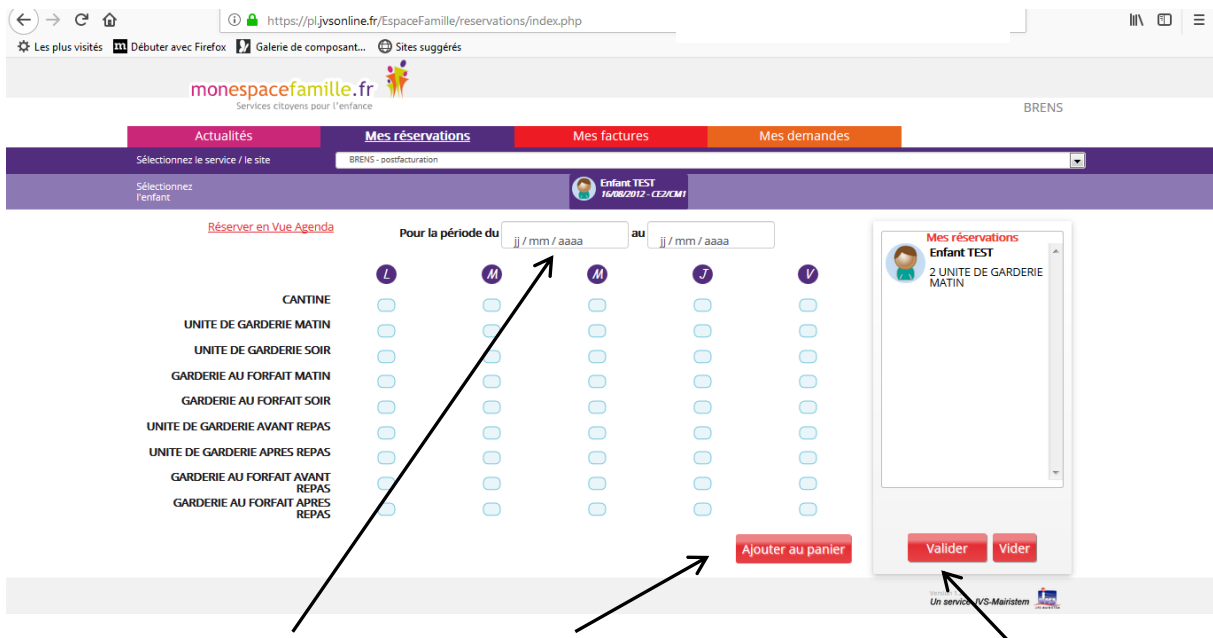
https://pl.jvsonline.fr/EspaceFamille/reservations/index.php

Les plus visités Débuter avec Firefox Galerie de composant... Sites suggérés

monespacefamille.fr
Services citoyens pour l'enfance

BRENS

Actualités Mes réservations Mes factures Mes demandes

Sélectionnez le service / le site BRENS - postfacturation

Sélectionnez l'enfant

Enfant TEST
16/08/2012 - CE2/CM1

Réserver en Vue Agenda

Pour la période du jj / mm / aaaa au jj / mm / aaaa

L M M J V

CANTINE
UNITE DE GARDERIE MATIN
UNITE DE GARDERIE SOIR
GARDERIE AU FORFAIT MATIN
GARDERIE AU FORFAIT SOIR
UNITE DE GARDERIE AVANT REPAS
UNITE DE GARDERIE APRES REPAS
GARDERIE AU FORFAIT AVANT REPAS
GARDERIE AU FORFAIT APRES REPAS

Ajouter au panier

Mes réservations
Enfant TEST
2 UNITE DE GARDERIE MATIN

Valider Vider

Un service JVS-Mairistem